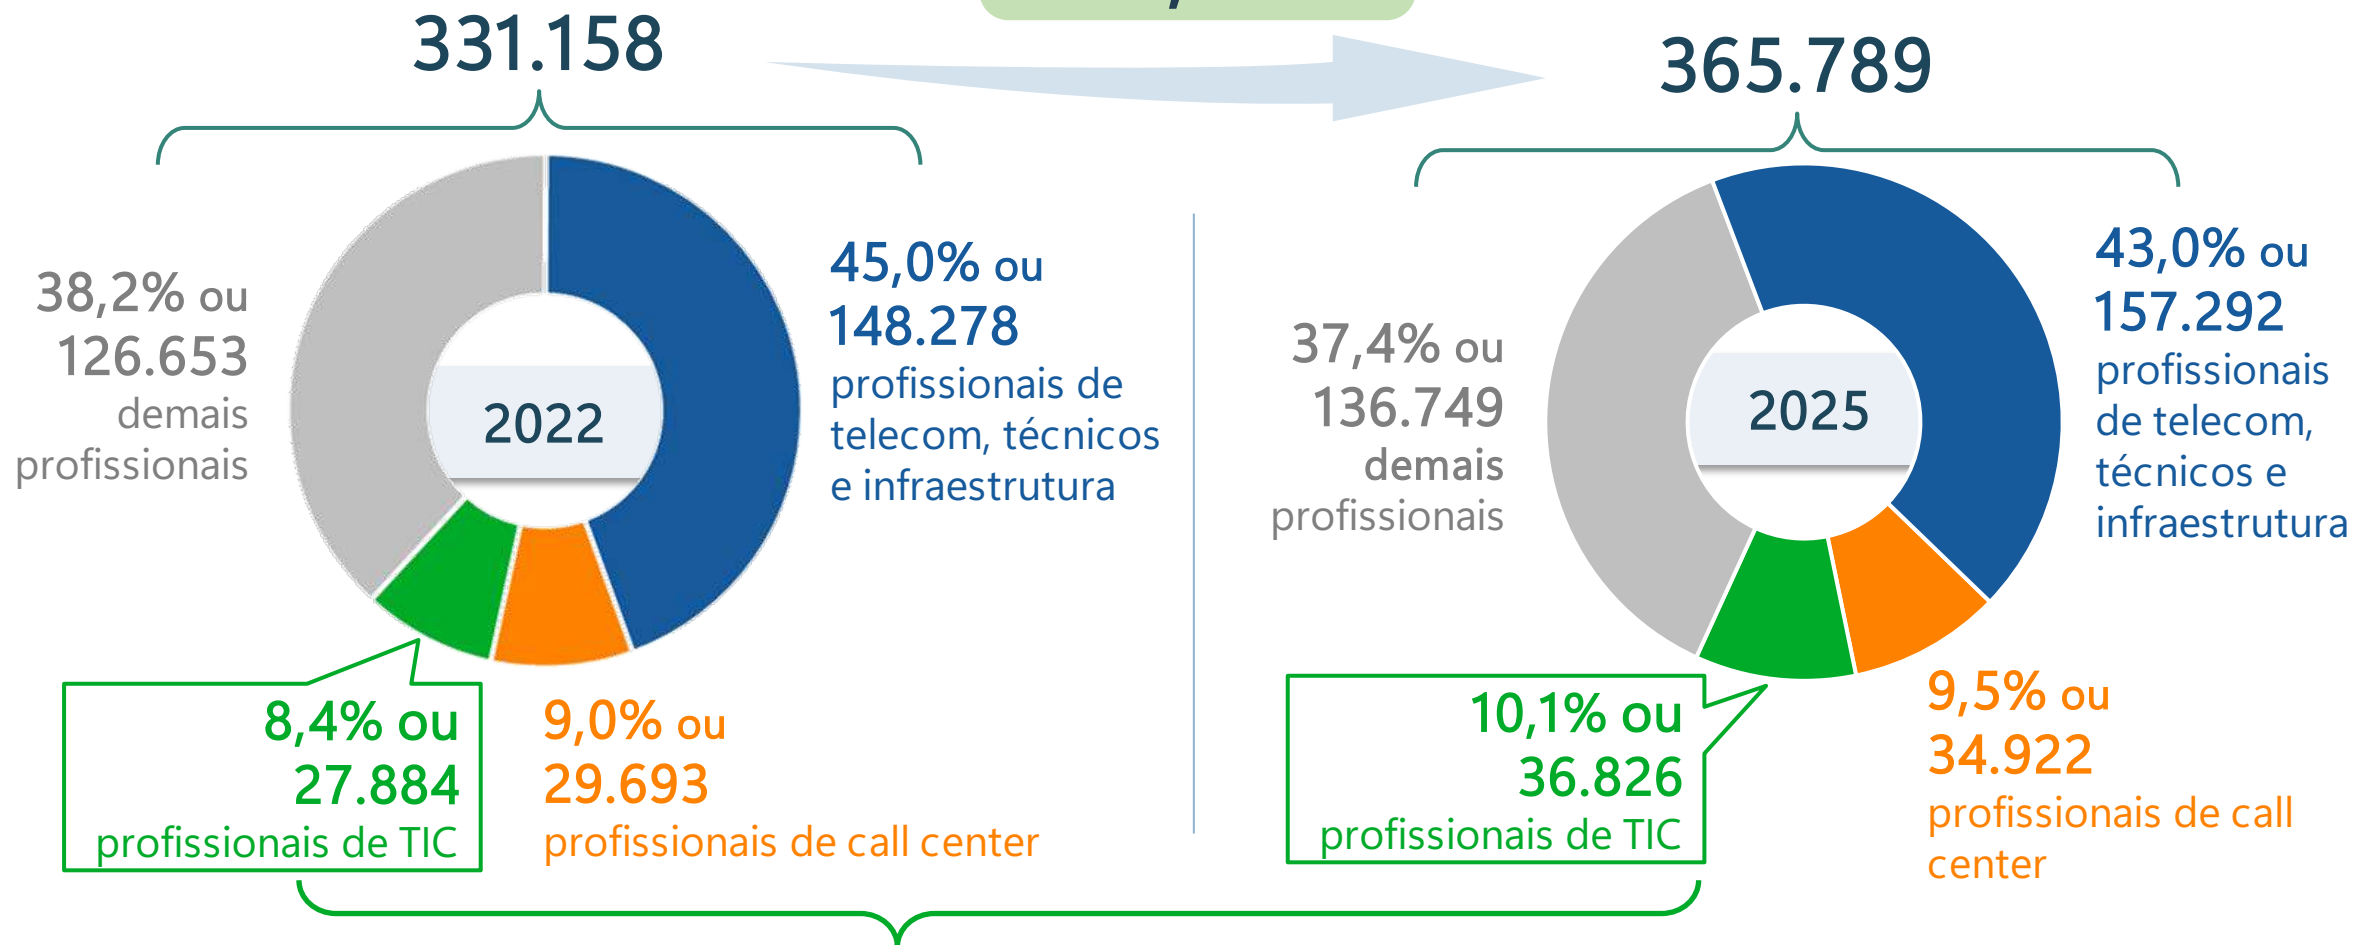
331.158

365.789

38,2% ou 126.653 demais profissionais

2022

45,0% ou 148.278 profissionais de telecom, técnicos e infraestrutura

8,4% ou 27.884 profissionais de TIC

9,0% ou 29.693 profissionais de call center

37,4% ou 136.749 demais profissionais

2025

43,0% ou 157.292 profissionais de telecom, técnicos e infraestrutura

10,1% ou 36.826 profissionais de TIC

9,5% ou 34.922 profissionais de call center